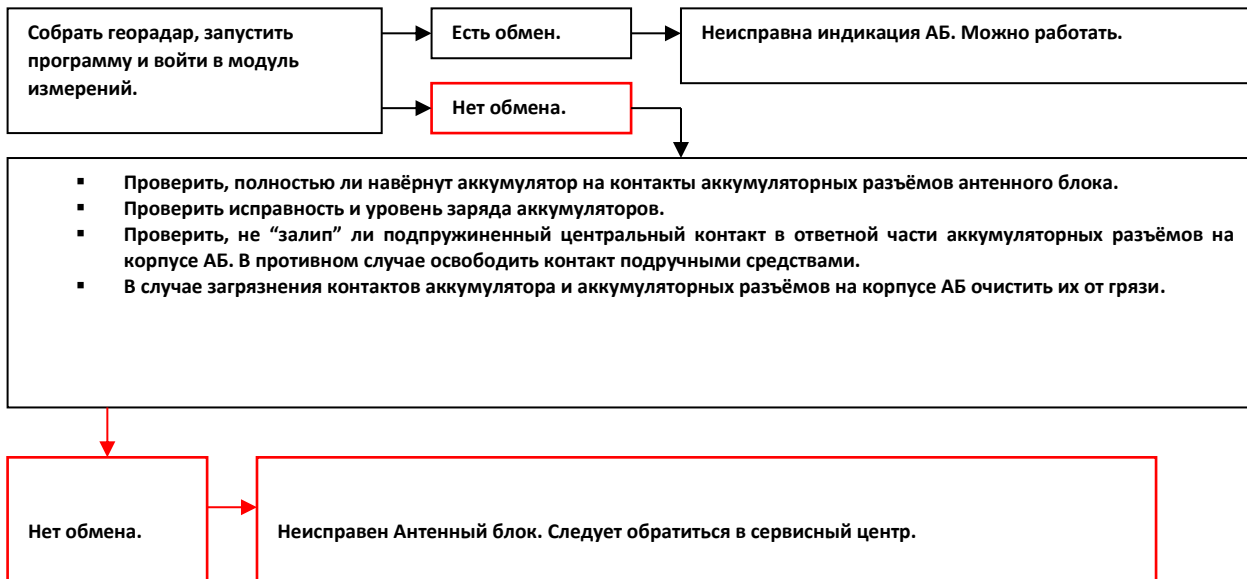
Собрать георадар, запустить программу и войти в модуль измерений.

Есть обмен.

Неисправна индикация АБ. Можно работать.

Нет обмена.

- Проверить, полностью ли навёрнут аккумулятор на контакты аккумуляторных разъёмов антенного блока.
- Проверить исправность и уровень заряда аккумуляторов.
- Проверить, не “залип” ли подпружиненный центральный контакт в ответной части аккумуляторных разъёмов на корпусе АБ. В противном случае освободить контакт подручными средствами.
- В случае загрязнения контактов аккумулятора и аккумуляторных разъёмов на корпусе АБ очистить их от грязи.

Нет обмена.

Неисправен Антенный блок. Следует обратиться в сервисный центр.